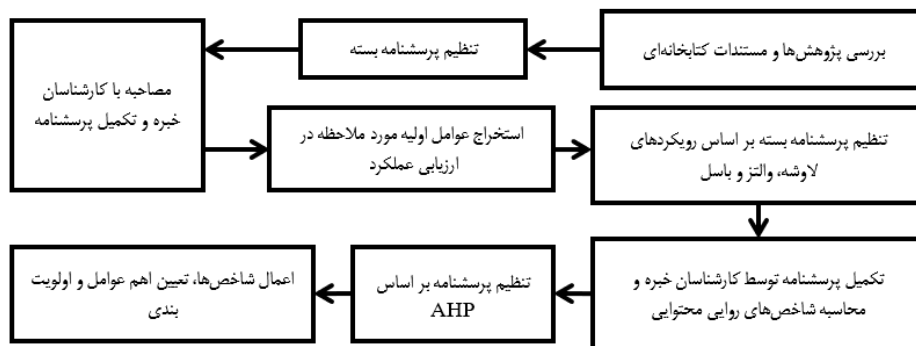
بررسی پژوهش‌ها و مستندات کتابخانه‌ای

تنظیم پرسشنامه بسته

مصاحبه با کارشناسان خبره و تکمیل پرسشنامه

استخراج عوامل اولیه مورد ملاحظه در ارزیابی عملکرد

تنظیم پرسشنامه بسته بر اساس رویکردهای لاوشه، والتز و باسل

تکمیل پرسشنامه توسط کارشناسان خبره و محاسبه شاخص‌های روایی محتوایی

تنظیم پرسشنامه بر اساس AHP

اعمال شاخص‌ها، تعیین اهم عوامل و اولویت بندی